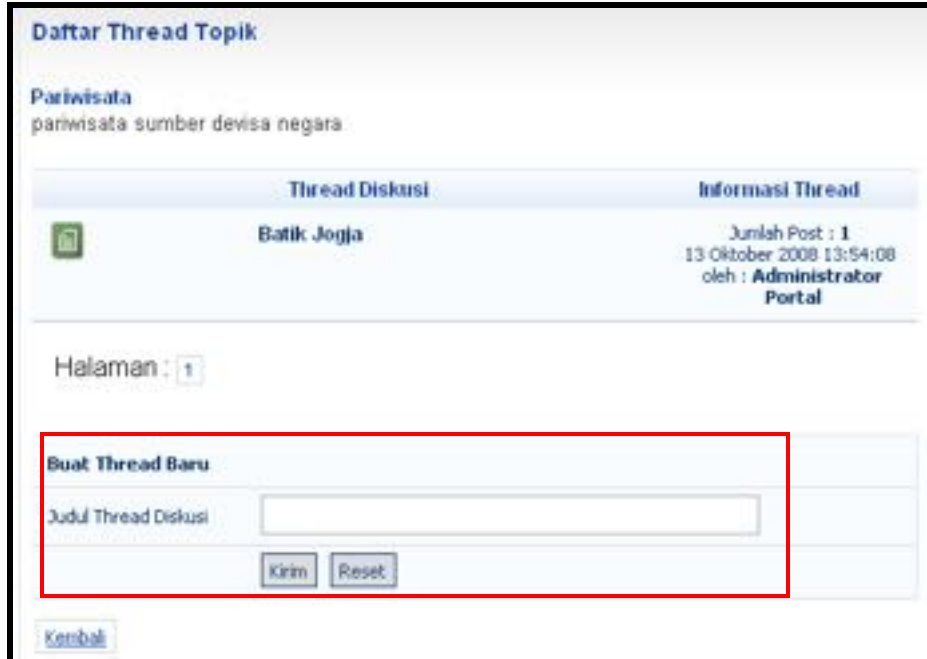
Daftar Thread Topik

Pariwisata
pariwisata sumber devisa negara

| | Thread Diskusi | Informasi Thread |
|---|---|---|
| | Batik Jogja | Jumlah Post : 1 13 Oktober 2008 13:54:08 oleh : Administrator Portal |

Halaman : 1

Buat Thread Baru

Judul Thread Diskusi

Kirim Reset

Kembali